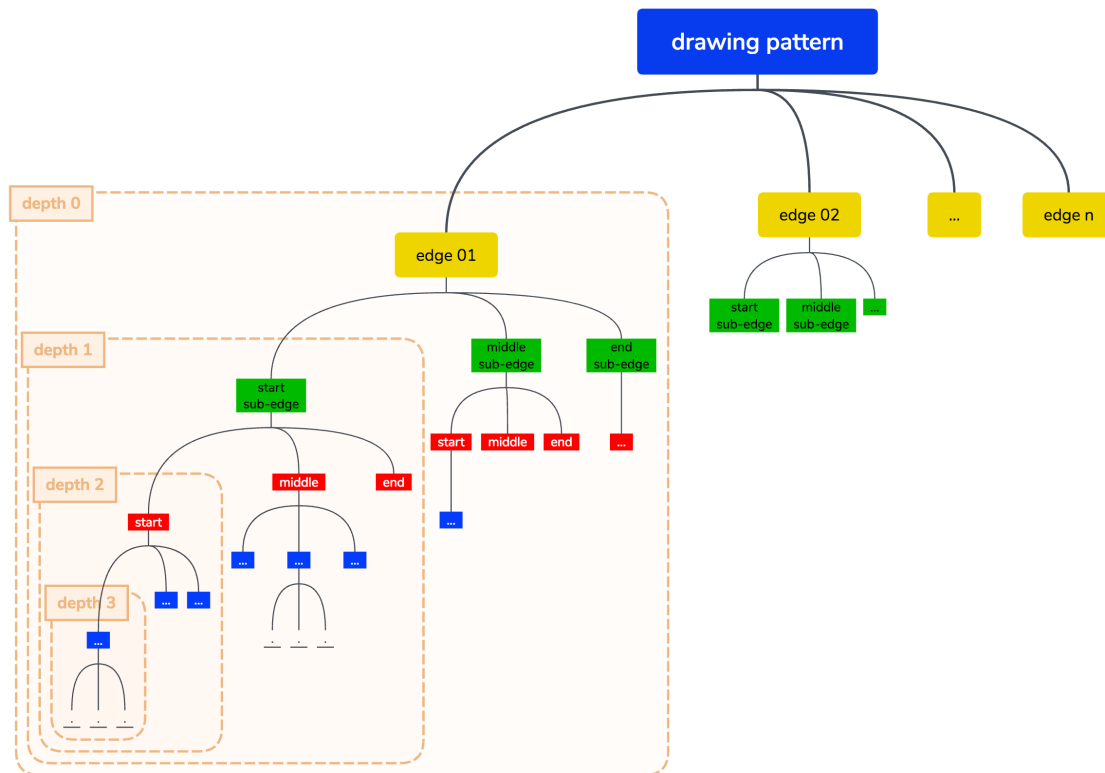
drawing pattern

depth 0

edge 01

edge 02

...

edge n

start sub-edge

middle sub-edge

...

depth 1

start sub-edge

middle sub-edge

end sub-edge

start

middle

end

...

...

depth 2

middle

end

start

...

...

...

...

...

depth 3

...